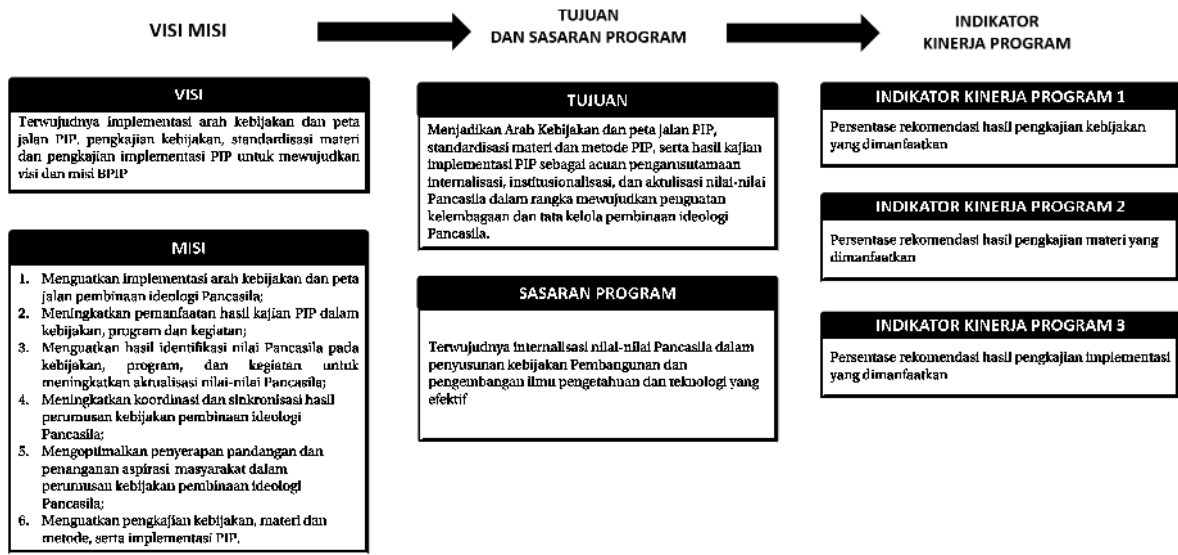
VISI MISI

TUJUAN DAN SASARAN PROGRAM

INDIKATOR KINERJA PROGRAM

VISI

Terwujudnya implementasi arah kebijakan dan peta jalan PIP, pengkajian kebijakan, standardisasi materi dan pengkajian implementasi PIP untuk mewujudkan visi dan misi BPIP

MISI

1. Menguatkan implementasi arah kebijakan dan peta jalan pembinaan ideologi Pancasila;
2. Meningkatkan pemanfaatan hasil kajian PIP dalam kebijakan, program dan kegiatan;
3. Menguatkan hasil identifikasi nilai Pancasila pada kebijakan, program, dan kegiatan untuk meningkatkan aktualisasi nilai-nilai Pancasila;
4. Meningkatkan koordinasi dan sinkronisasi hasil perumusan kebijakan pembinaan ideologi Pancasila;
5. Mengoptimalkan penyerapan pandangan dan penanganan aspirasi masyarakat dalam perumusan kebijakan pembinaan ideologi Pancasila;
6. Menguatkan pengkajian kebijakan, materi dan metode, serta implementasi PIP.

TUJUAN

Menjadikan Arah Kebijakan dan peta jalan PIP, standardisasi materi dan metode PIP, serta hasil kajian implementasi PIP sebagai acuan pengarusutamaan internalisasi, institusionalisasi, dan aktulisasi nilai-nilai Pancasila dalam rangka mewujudkan penguatan kelembagaan dan tata kelola pembinaan ideologi Pancasila.

SASARAN PROGRAM

Terwujudnya internalisasi nilai-nilai Pancasila dalam penyusunan kebijakan Pembangunan dan pengembangan ilmu pengetahuan dan teknologi yang efektif

INDIKATOR KINERJA PROGRAM 1

Persentase rekomendasi hasil pengkajian kebijakan yang dimanfaatkan

INDIKATOR KINERJA PROGRAM 2

Persentase rekomendasi hasil pengkajian materi yang dimanfaatkan

INDIKATOR KINERJA PROGRAM 3

Persentase rekomendasi hasil pengkajian implementasi yang dimanfaatkan